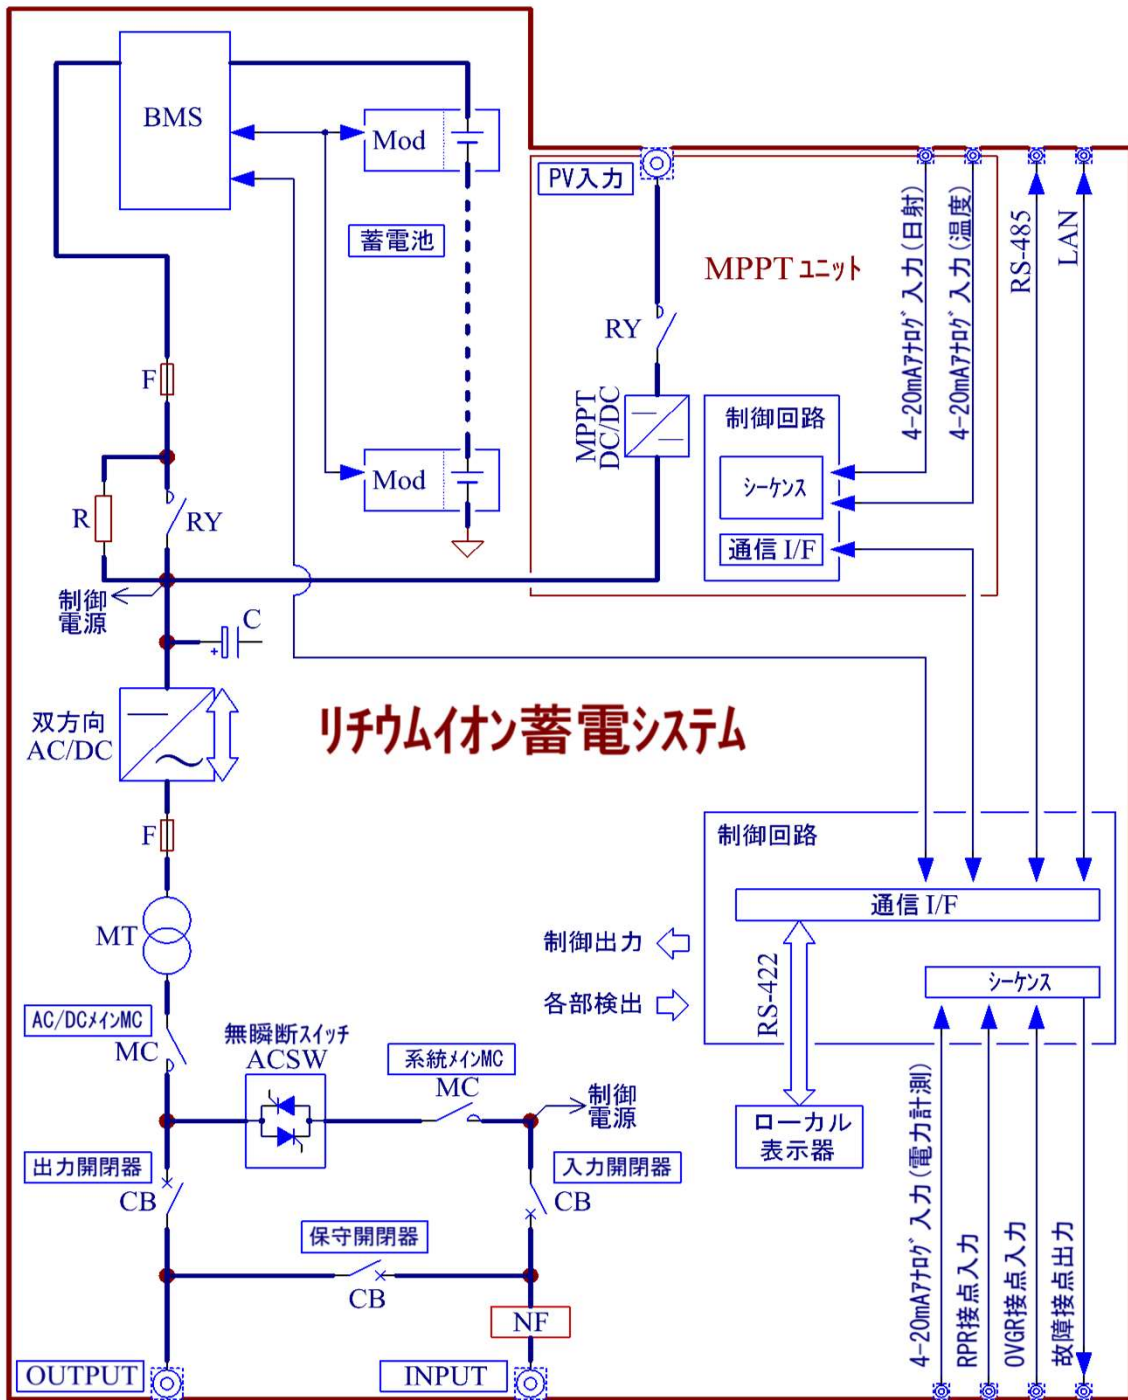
BMS

Mod

蓄電池

Mod

PV入力

MPPT ﾕﾆｯﾄ

RY

MPPT DC/DC

制御回路

シーケンス

通信 I/F

4-20mAｱﾅﾛｸﾞ入力（日射）

4-20mAｱﾅﾛｸﾞ入力（温度）

RS-485

LAN

F

R

RY

制御電源

C

双方向 AC/DC

リチウムイオン蓄電システム

F

MT

制御回路

通信 I/F

制御出力

各部検出

RS-422

シーケンス

ローカル表示器

AC/DCﾒｲﾝMC

MC

無瞬断ｽｲｯﾁ ACSW

系統ﾒｲﾝMC

MC

制御電源

出力開閉器

CB

入力開閉器

CB

保守開閉器

CB

NF

OUTPUT

INPUT

4-20mAｱﾅﾛｸﾞ入力（電力計測）

RPR接点入力

OVGR接点入力

故障接点出力